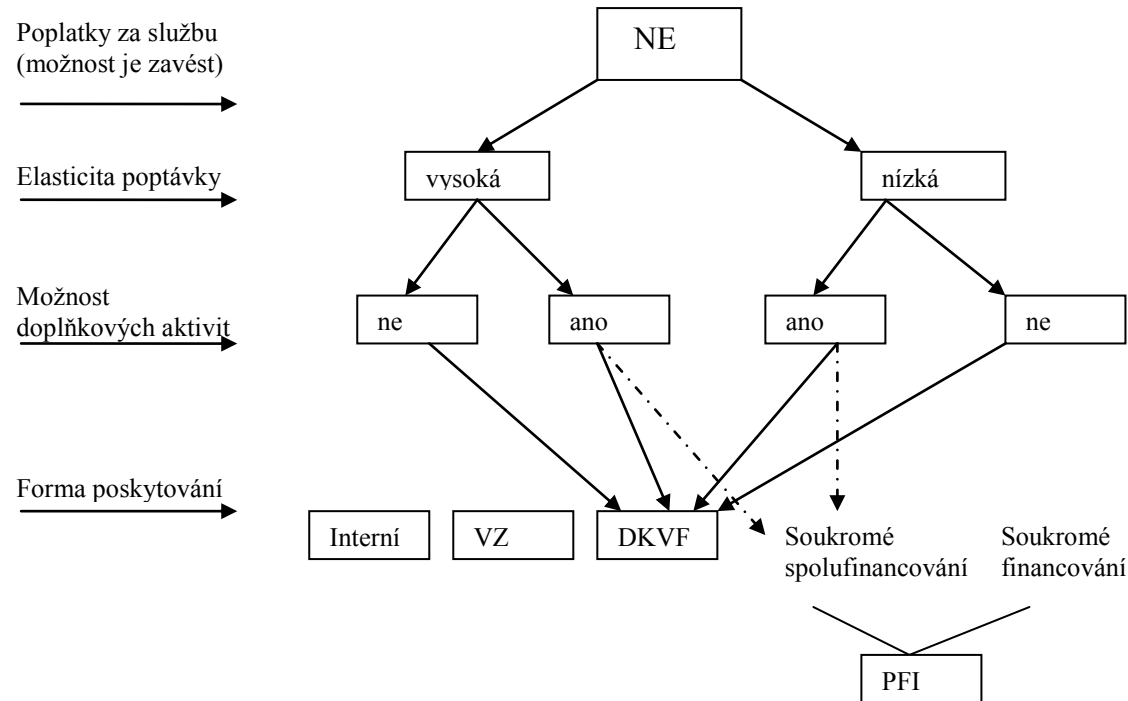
Poplatky za službu (možnost je zavést)

NE

Elasticita poptávky

vysoká

nízká

Možnost doplňkových aktivit

ne

ano

ano

ne

Forma poskytování

Interní

VZ

DKVF

Soukromé spolufinancování

Soukromé financování

PFI